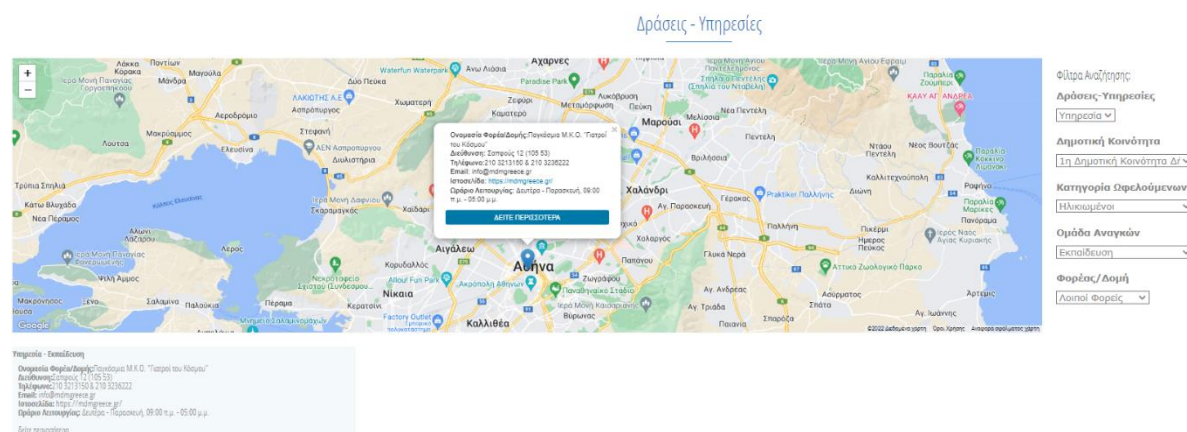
Δράσεις - Υπηρεσίες

+
−

Ονομασία Φορέα/Δομής: Παγκόσμια Μ.Κ.Ο. "Γιατροί του Κόσμου"
Διεύθυνση: Σαπφούς 12 (105 53)
Τηλέφωνο: 210 3213150 & 210 3236222
Email: info@mdmgreece.gr
Ιστοσελίδα: https://mdmgreece.gr/
Ωράριο Λειτουργίας: Δευτέρα - Παρασκευή, 09:00 π.μ. - 05:00 μ.μ.
ΔΕΙΤΕ ΠΕΡΙΣΣΟΤΕΡΑ

Αχαρνές
Άνω Λιόσια
Μαρούσι
Χαλάνδρι
Αιγάλεω
Αθήνα
Νίκαια
Καλλιθέα
Χαϊδάρι
Περιστέρι
Ζωγράφου
Ασπρόπυργος
Ελευσίνα
Μέγαρα
Σαλαμίνα
Πέραμα
Κερατσίνι
Κορυδαλλός
Βύρωνας
Παπάγου
Χολαργός
Αγ. Παρασκευή
Γέρακας
Παλλήνη
Αγ. Αθανάσιος
Κάντζα
Γλυκά Νερά
Σπάτα
Αρτέμιδα
Ραφήνα
Παιανία
Σταμάτα
Διόνυσος
Βριλήσσια
Μελίσσια
Πεντέλη
Νέα Πεντέλη
Κηφισιά
Πεύκη
Μεταμόρφωση
Φυλή
Ζεφύρι
Άνω Λιόσια
Χωματερή
Αεροδρόμιο
Μάνδρα
Μαγούλα
Κόρακα
Λάκκα
Παντίων
Λούτσα
Μακρύβουνο
Στεφάνη
Τρύπια Σπηλιά
Κάτω Βλυχάδα
Νέα Πέραμος
Αλεπού
Ψιλή Άμμος
Μακρονήσος
Νέος Βουτζάς
Πικέρμι
Πάνορμος
Γοργόνα
Διώνη
Καλλιτεχνούπολη
Ήμερος Πεύκος
Νέο Βουτζά
Ιερά Μονή Πανάγιας Γοργοεπηκόου
ΛΑΚΙΩΤΗΣ Α.Ε.
ΑΕΝ Ασπροπύργου
Διυλιστήριο
Ιερά Μονή Δαφνίου
Σκαραμαγκάς
Κόλπος Ελευσίνας
Νεκροταφείο Σαλαμίνας
Allou! Fun Park
Ακρόπολη Αθηνών
Παναθηναϊκό Στάδιο
Ιερά Μονή Καισαριανής
Factory Outlet
Παραλία Κόκκινο Λιμανάκι
Παραλία Μαραθώνας
Αττικό Ζωολογικό Πάρκο
Παραλία Νέας Αγίας Κυριακής
Παραλία
Ράφηνα
Αγ. Ιωάννης
Αγ. Ανδρέας
Αγ. Τριάδα
Πολυκλινική Παλλήνης
ΚΑΑΥ ΑΓ. ΑΝΔΡΕΑ
Waterfun Waterpark
Paradise Park
Άλσος Πεύκου
Αδάμης
Google
©2022 Δεδομένα χάρτη
Όροι Χρήσης
Αναφορά σφάλματος χάρτη

Φίλτρα Αναζήτησης:
Δράσεις-Υπηρεσίες
Υπηρεσία
Δημοτική Κοινότητα
1η Δημοτική Κοινότητα Δήμου
Κατηγορία Ωφελούμενων
Ηλικιωμένοι
Ομάδα Αναγκών
Εκπαίδευση
Φορέας/Δομή
Λοιποί Φορείς

Υπηρεσία - Εκπαίδευση
Ονομασία Φορέα/Δομής: Παγκόσμια Μ.Κ.Ο. "Γιατροί του Κόσμου"
Διεύθυνση: Σαπφούς 12 (105 53)
Τηλέφωνο: 210 3213150 & 210 3236222
Email: info@mdmgreece.gr
Ιστοσελίδα: https://mdmgreece.gr/
Ωράριο Λειτουργίας: Δευτέρα - Παρασκευή, 09:00 π.μ. - 05:00 μ.μ.
Δείτε περισσότερα